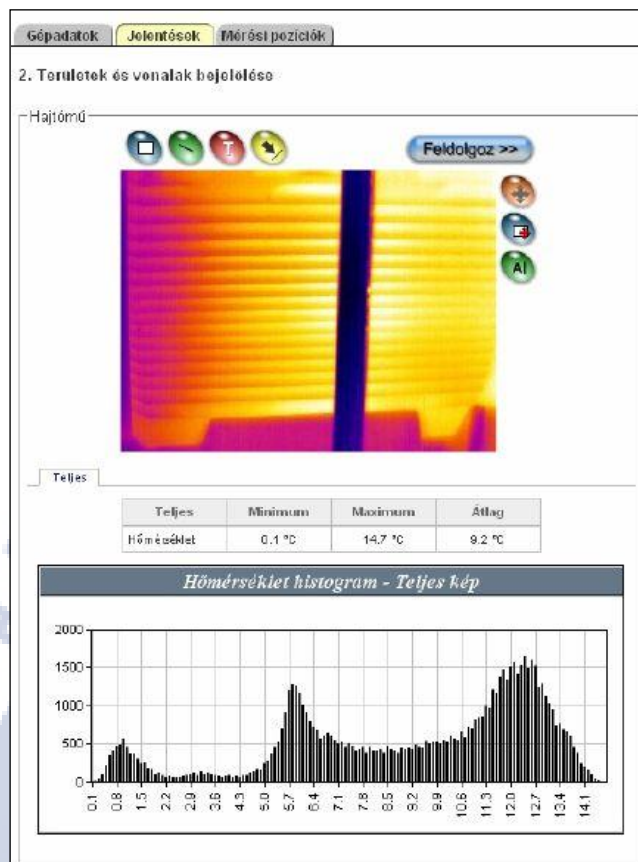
Gépadatok | Jelentések | Mérési poziciók

2. Teruletek és vonalak bejelolése

Hajtómű

T

Feldolgoz >>

A

Teljes

| Teljes | Minimum | Maximum | Átlag |
|---|---|---|---|
| Hőmérséklet | 0.1 °C | 14.7 °C | 9.2 °C |

Hőmérséklet histogram - Teljes kép

2000
1500
1000
500
0

0.1 0.8 1.5 2.2 2.9 3.6 4.3 5.0 5.7 6.4 7.1 7.8 8.5 9.2 9.9 10.6 11.3 12.0 12.7 13.4 14.1